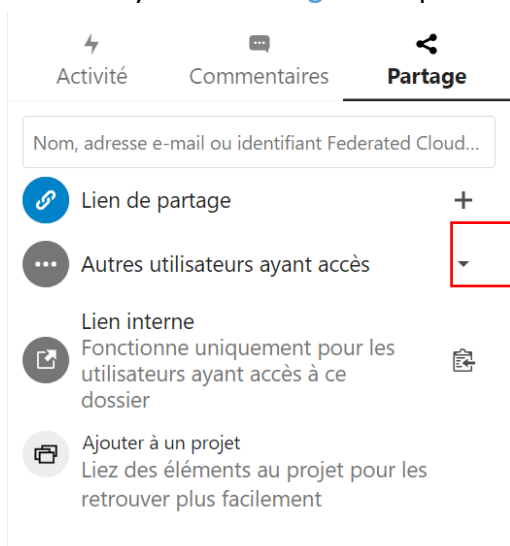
Activité
Commentaires
Partage

Nom, adresse e-mail ou identifiant Federated Cloud...

Lien de partage
+

Autres utilisateurs ayant accès

Lien interne
Fonctionne uniquement pour les utilisateurs ayant accès à ce dossier

Ajouter à un projet
Liez des éléments au projet pour les retrouver plus facilement